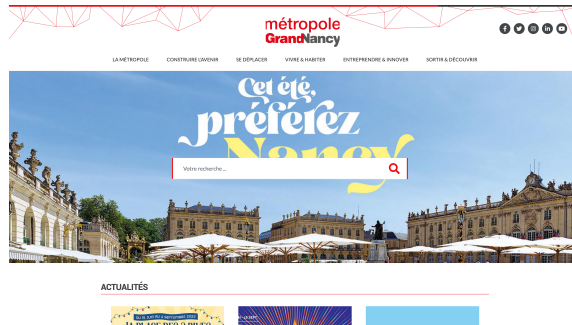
métropole GrandNancy

LA MÉTROPOLE
CONSTRUIRE L'AVENIR
SE DÉPLACER
VIVRE & HABITER
ENTREPRENDRE & INNOVER
SORTIR & DÉCOUVRIR

Cet été, préférez Nancy

Votre recherche...

ACTUALITÉS

DU 15 JUIN AU 8 SEPTEMBRE 2023